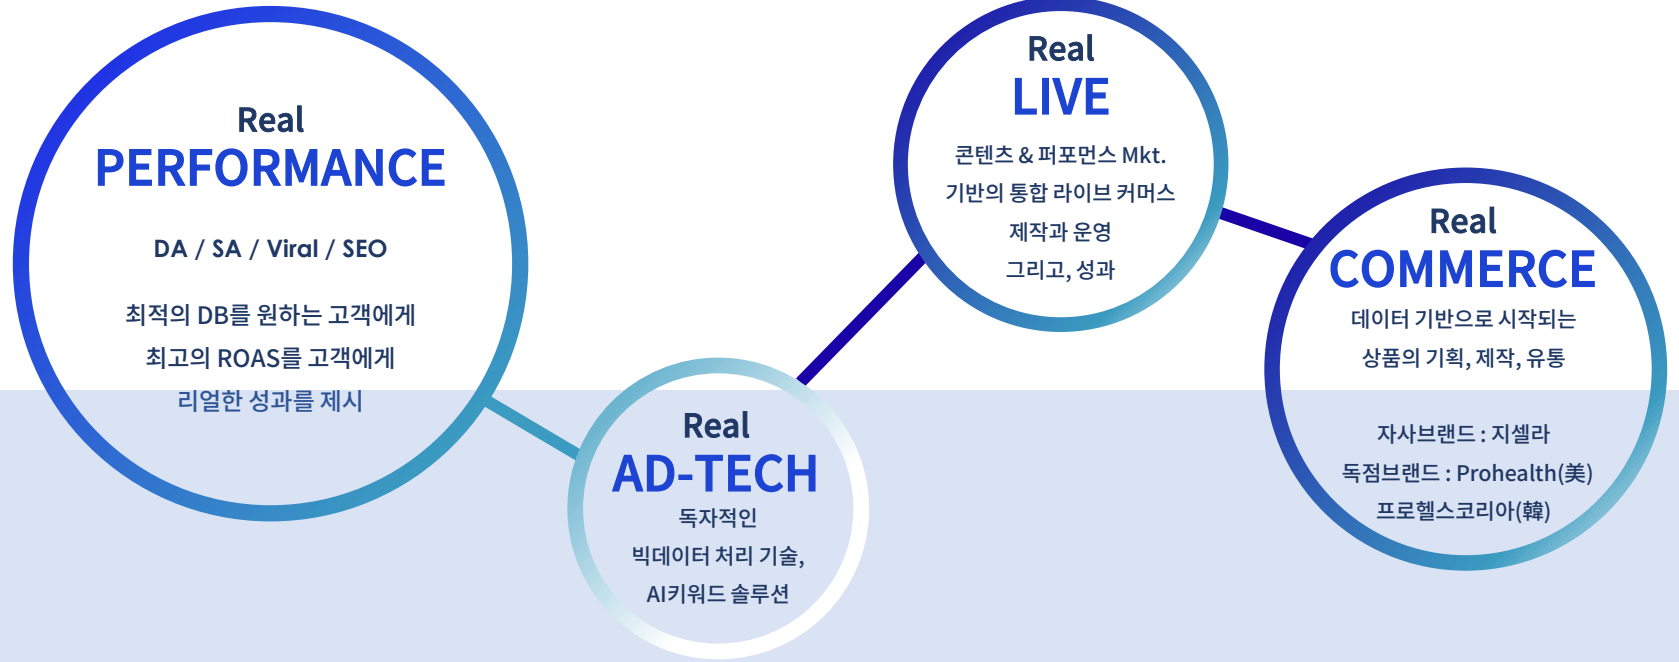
Real
PERFORMANCE

DA / SA / Viral / SEO

최적의 DB를 원하는 고객에게
최고의 ROAS를 고객에게
리얼한 성과를 제시

Real
AD-TECH
독자적인
빅데이터 처리 기술,
AI키워드 솔루션

Real
LIVE
콘텐츠 & 퍼포먼스 Mkt.
기반의 통합 라이브 커머스
제작과 운영
그리고, 성과

Real
COMMERCE
데이터 기반으로 시작되는
상품의 기획, 제작, 유통

자사브랜드 : 지셀라
독점브랜드 : Prohealth(美)
프로헬스코리아(韓)